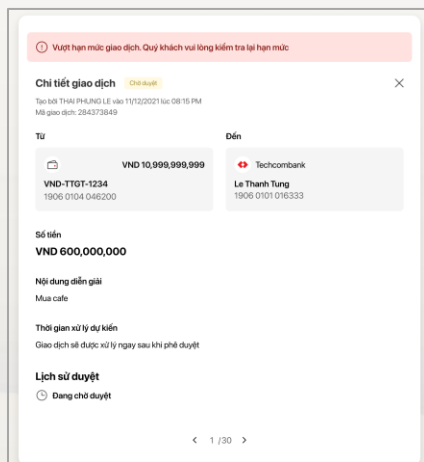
Vượt hạn mức giao dịch. Quý khách vui lòng kiểm tra lại hạn mức

Chi tiết giao dịch Chờ duyệt

Tạo bởi THAI PHUNG LE vào 11/12/2021 lúc 08:15 PM
Mã giao dịch: 284373849

Từ

VND 10,999,999,999

VND-TTGT-1234
1906 0104 046200

Đến

Techcombank

Le Thanh Tung
1906 0101 016333

Số tiền
VND 600,000,000

Nội dung diễn giải
Mua cafe

Thời gian xử lý dự kiến
Giao dịch sẽ được xử lý ngay sau khi phê duyệt

Lịch sử duyệt

Đang chờ duyệt

1 /30